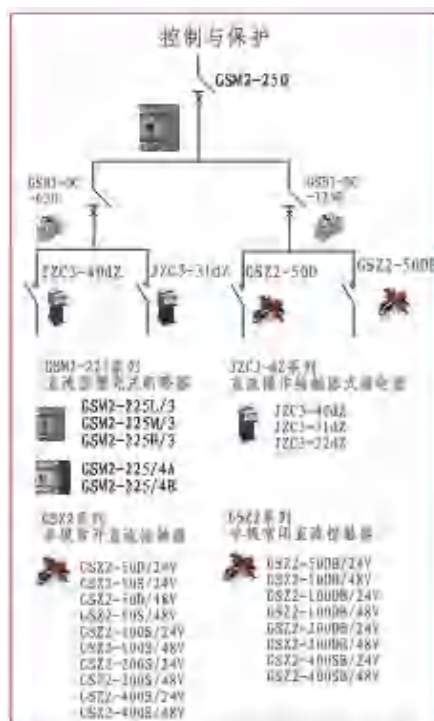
控制与保护

GSM2-250

GSB1-DC -63H

GSB1-DC -125H

JZC3-40dZ

JZC3-31dZ

GSZ2-50D

GSZ2-50DB

GSM2-225系列 直流塑壳式断路器

GSM2-225L/3
GSM2-225M/3
GSM2-225H/3

GSM2-225/4A
GSM2-225/4B

JZC3-dZ系列 直流操作接触器式继电器

JZC3-40dZ
JZC3-31dZ
JZC3-22dZ

GSZ2系列 小规格开直流接触器

GSZ2-50D/24V
GSZ2-50S/24V
GSZ2-50D/48V
GSZ2-50S/48V
GSZ2-100S/24V
GSZ2-100S/48V
GSZ2-200S/24V
GSZ2-200S/48V
GSZ2-400S/24V
GSZ2-400S/48V

GSZ2系列 小规常闭直流接触器

GSZ2-50DB/24V
GSZ2-50DB/48V
GSZ2-100DB/24V
GSZ2-100DB/48V
GSZ2-200DB/24V
GSZ2-200DB/48V
GSZ2-400SB/24V
GSZ2-400SB/48V